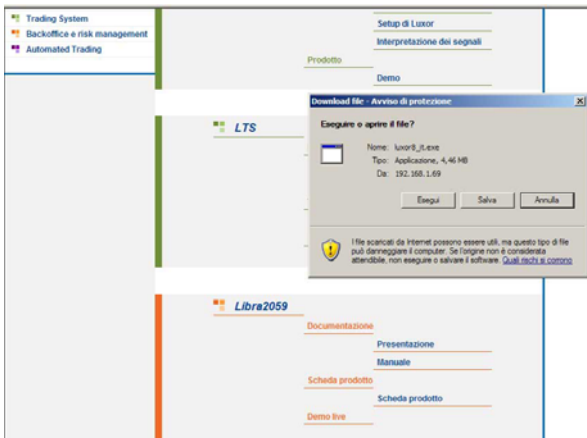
Trading System
Backoffice e risk management
Automated Trading

Setup di Luxor
Interpretazione dei segnali
Prodotto
Demo

Download file - Avviso di protezione
Eseguire o aprire il file?
Nome: luxor8_it.exe
Tipo: Applicazione, 4,46 MB
Da: 192.168.1.69
Esegui Salva Annulla
I file scaricati da Internet possono essere utili, ma questo tipo di file può danneggiare il computer. Se l'origine non è considerata attendibile, non eseguire o salvare il software. Quali rischi si corrono

LTS

Libra2059
Documentazione
Presentazione
Manuale
Scheda prodotto
Scheda prodotto
Demo live